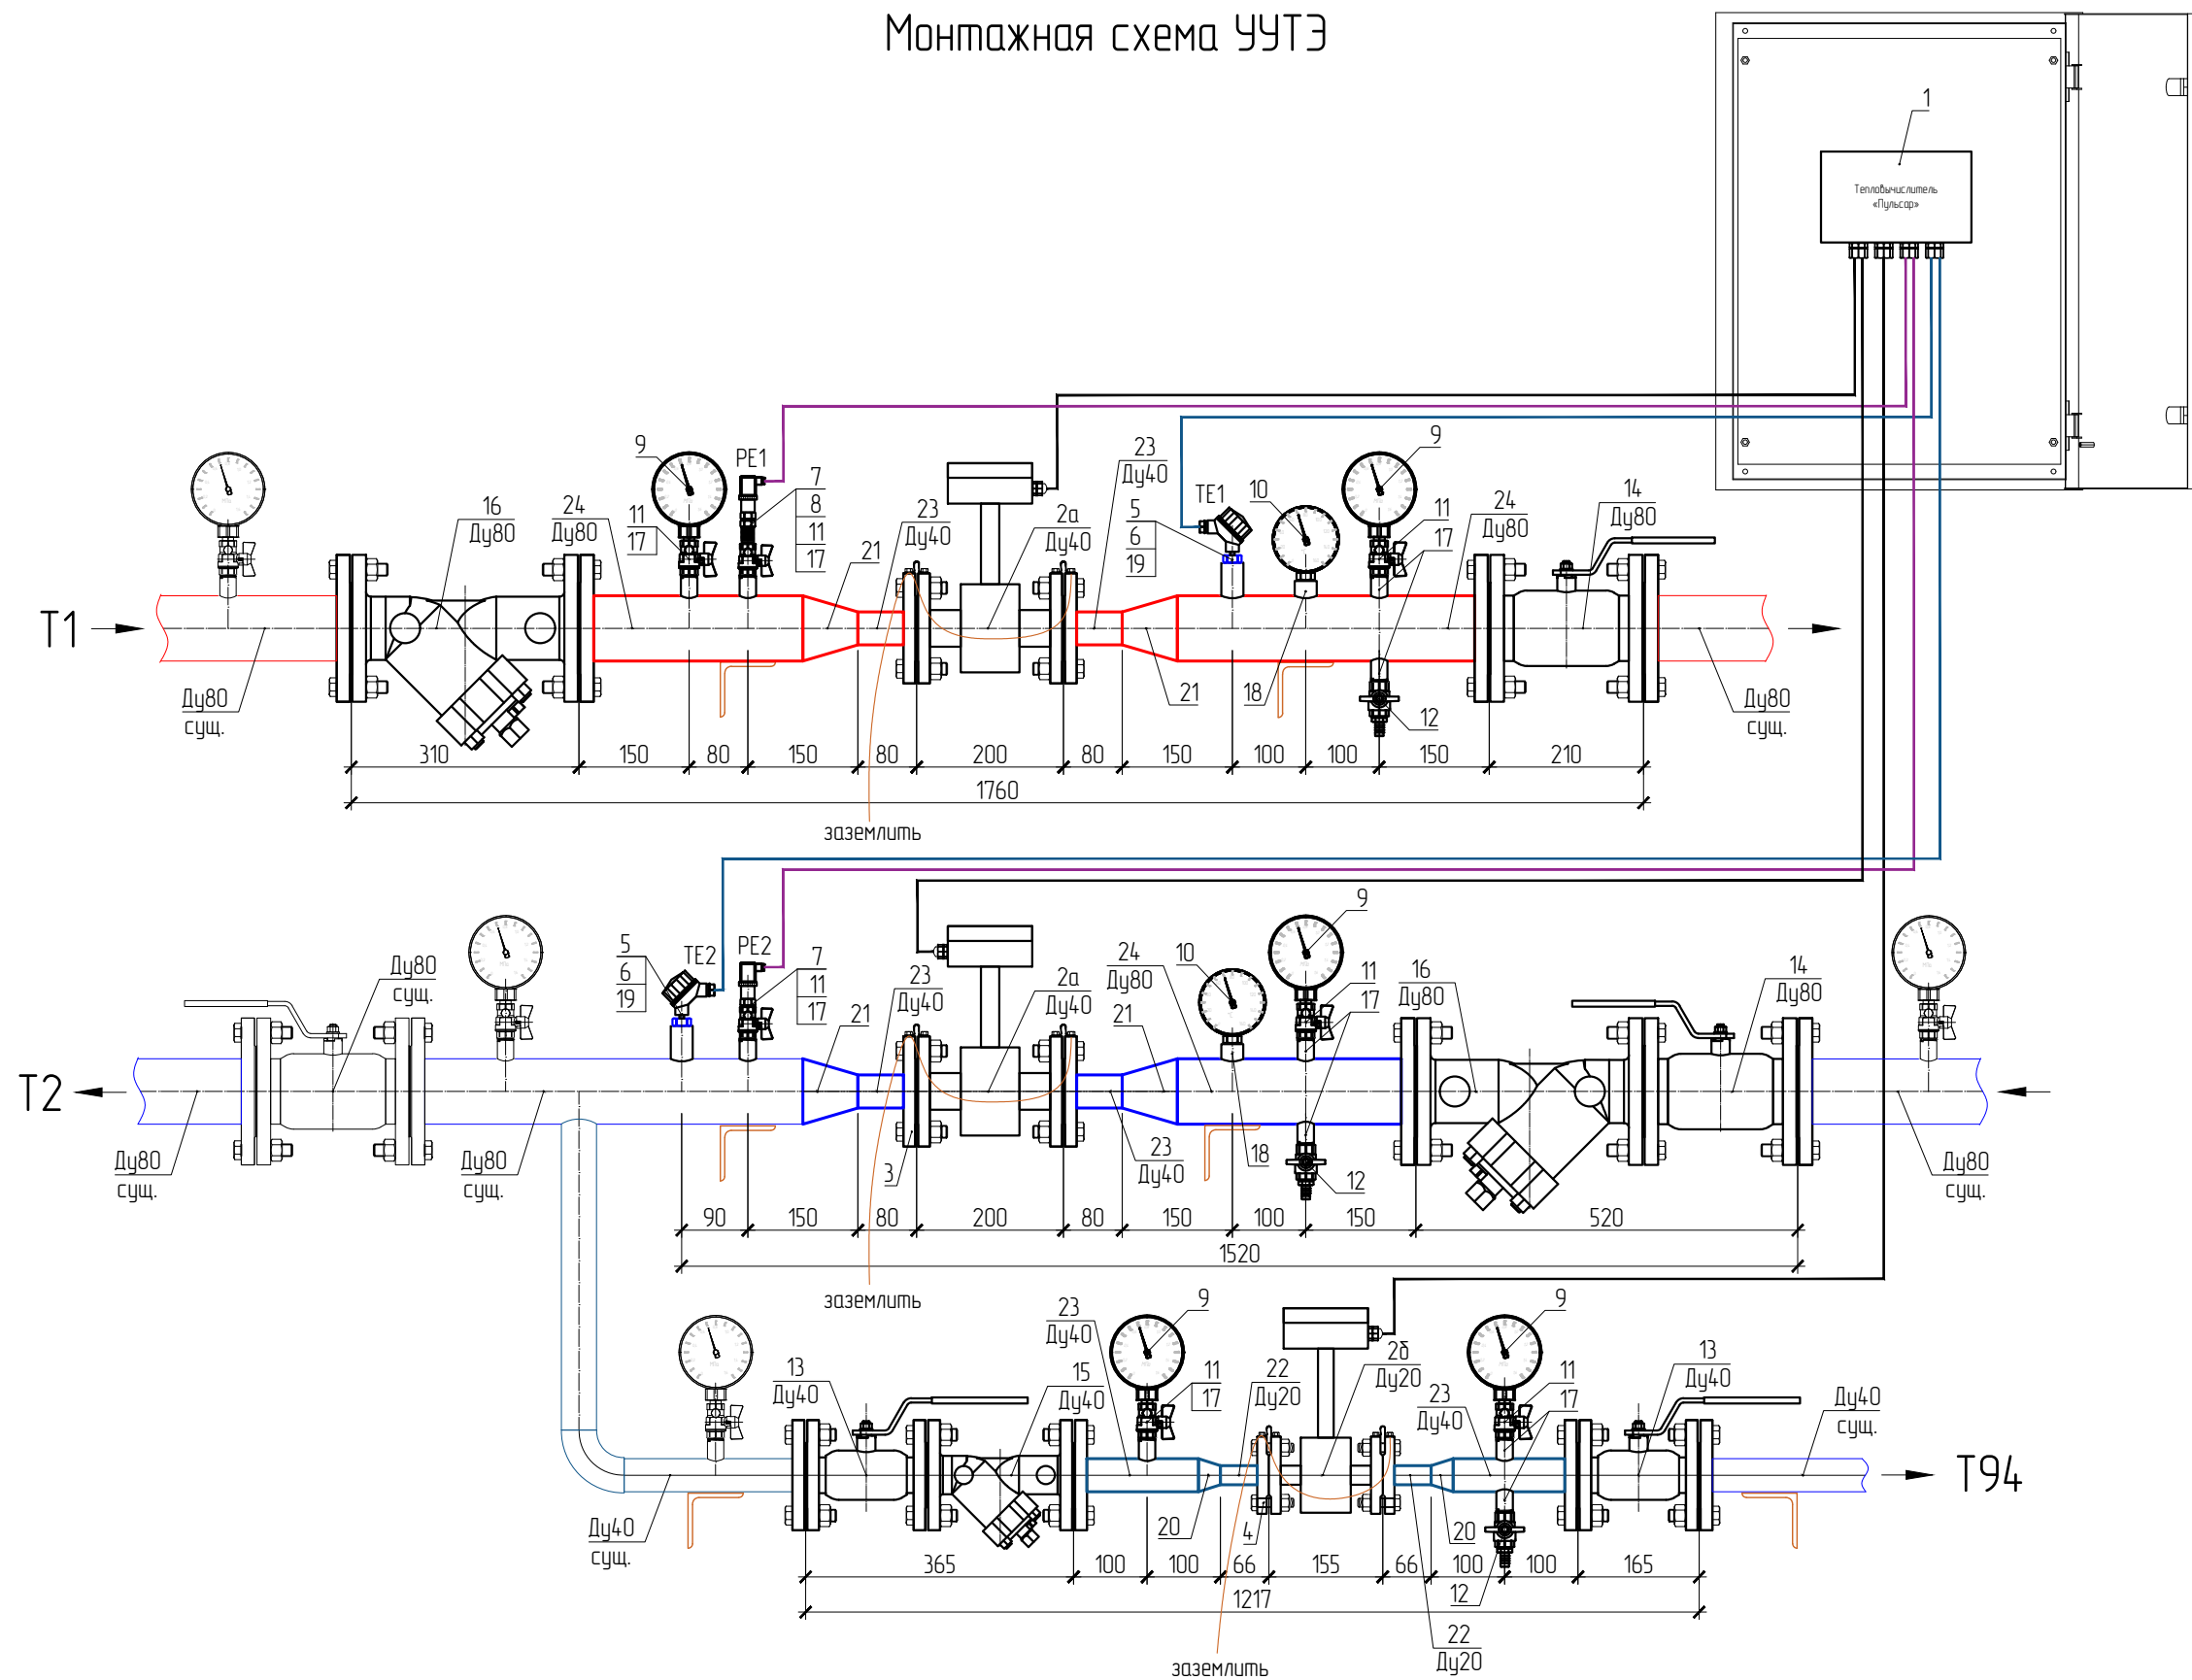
Монтажная схема УУТЭ

1
Тепловычислитель «Пульсар»

T1
16
Ду80
24
Ду80
9
11
17
PE1
7
8
11
17
21
23
Ду40
2а
Ду40
23
Ду40
5
6
19
TE1
10
9
11
17
24
Ду80
14
Ду80
Ду80
сущ.
21
18
12
Ду80
сущ.
310
150
80
150
80
200
80
150
100
100
150
210
1760
заземлить

T2
Ду80
сущ.
5
6
19
TE2
PE2
7
11
17
21
23
Ду40
2а
Ду40
24
Ду80
10
21
9
11
17
16
Ду80
14
Ду80
Ду80
сущ.
Ду80
сущ.
3
23
Ду40
18
12
Ду80
сущ.
90
150
80
200
80
150
100
150
520
1520
заземлить

13
Ду40
23
Ду40
15
Ду40
9
11
17
22
Ду20
2б
Ду20
23
Ду40
9
11
17
13
Ду40
Ду40
сущ.
T94
Ду40
сущ.
20
4
20
12
365
100
100
66
155
66
100
100
165
1217
заземлить
22
Ду20